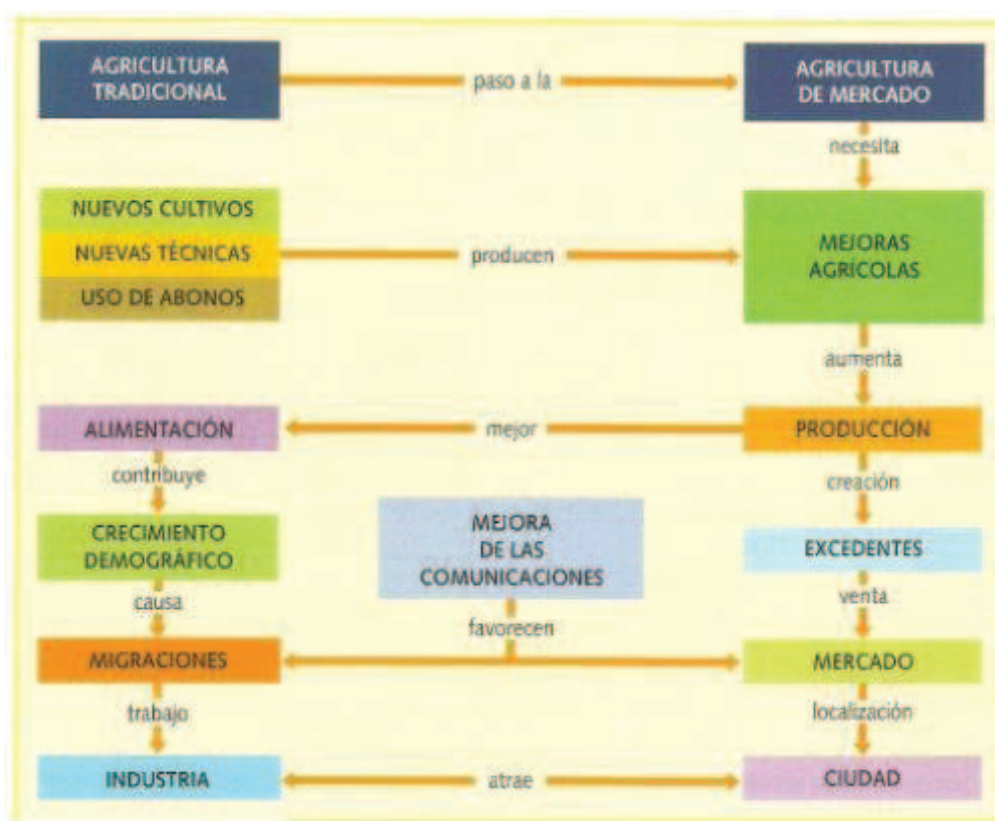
AGRICULTURA TRADICIONAL

paso a la

AGRICULTURA DE MERCADO

necesita

NUEVOS CULTIVOS

NUEVAS TÉCNICAS

USO DE ABONOS

producen

MEJORAS AGRÍCOLAS

aumenta

ALIMENTACIÓN

mejor

PRODUCCIÓN

contribuye

creación

CRECIMIENTO DEMOGRÁFICO

MEJORA DE LAS COMUNICACIONES

EXCEDENTES

causa

venta

favorecen

MIGRACIONES

MERCADO

trabajo

localización

INDUSTRIA

atrae

CIUDAD